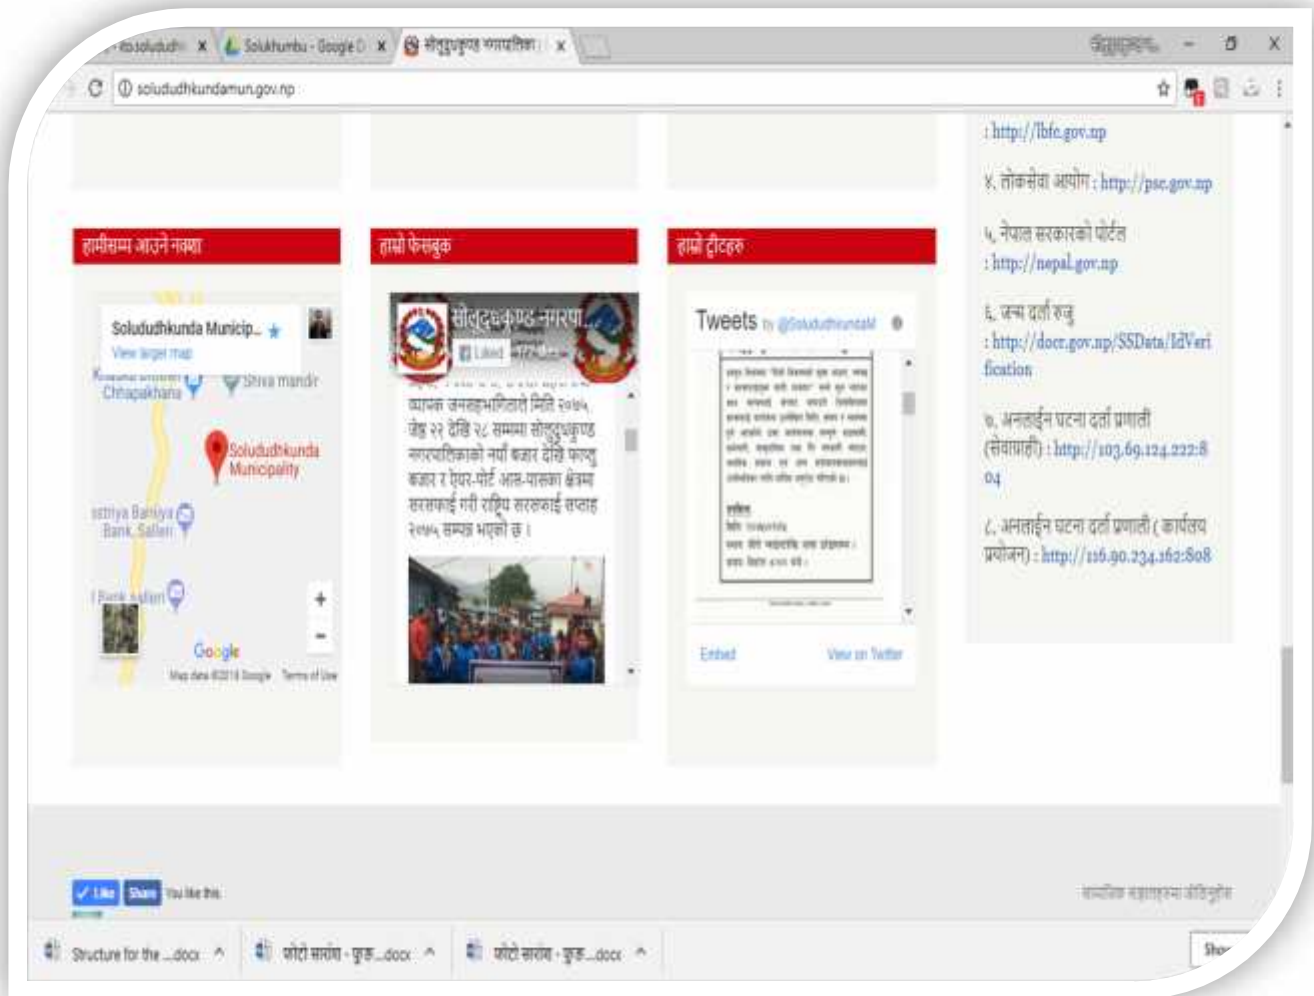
solududh | Solukhumbu - Google D | सोलुदुधकुण्ड नगरपालिका

solududhkundamun.gov.np

: http://lbfc.gov.np

४. लोकसेवा आयोग : http://psc.gov.np

५. नेपाल सरकारको पोर्टल : http://nepal.gov.np

६. जन्म दर्ता रजु : http://docr.gov.np/SSData/IdVerification

७. अनलाईन घटना दर्ता प्रणाली (सेवाग्राही) : http://103.69.124.222:804

८. अनलाईन घटना दर्ता प्रणाली ( कार्यलय प्रयोजन) : http://116.90.234.162:808

हामीसम्म आउने नक्सा

Soludhkunda Municip...
View larger map
Chhapakhana
Shiva mandir
Solududhkunda Municipality
Bank, Salleri
Google
Map data ©2018 Google Terms of Use

हाम्रो फेसबुक

सोलुदुधकुण्ड नगरपा...
Liked

व्यापक जनसहभागिताको मिति २०७५ जेठ २२ देखि २८ सम्ममा सोलुदुधकुण्ड नगरपालिकाको नयाँ बजार देखि फाप्लु बजार र एयर-पोर्ट आस-पासका क्षेत्रमा सरसफाई गरी राष्ट्रिय सरसफाई सप्ताह २०७५ सम्पन्न भएको छ ।

हाम्रो ट्वीटहरु

Tweets by @Soludhkunda

Embed
View on Twitter

Like Share You like this.

Structure for the ....docx
फोटो सारांश - पृष्ठ....docx
फोटो सारांश - पृष्ठ....docx
Show